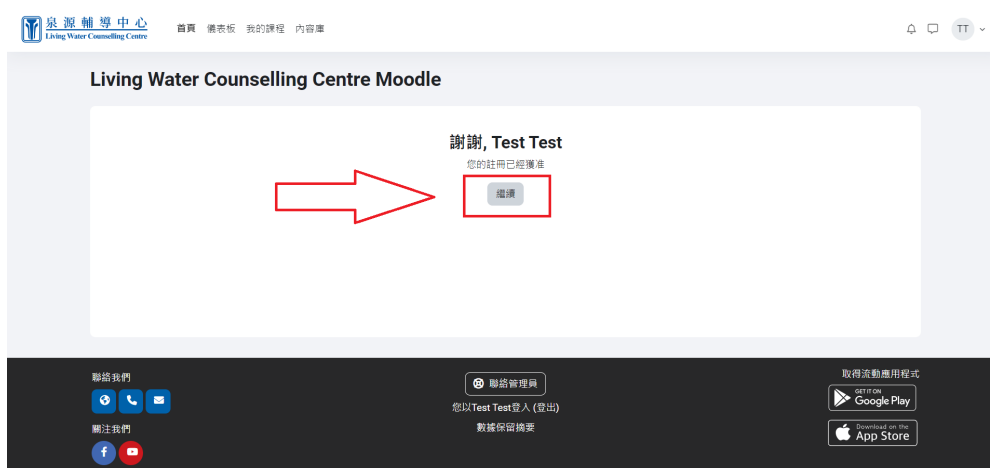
泉源輔導中心
Living Water Counselling Centre

首頁 儀表板 我的課程 內容庫

TT

Living Water Counselling Centre Moodle

謝謝, Test Test

您的註冊已經獲准

繼續

聯絡我們

關注我們

聯絡管理員

您以Test Test登入 (登出)

數據保留摘要

取得流動應用程式

GET IT ON Google Play

Download on the App Store